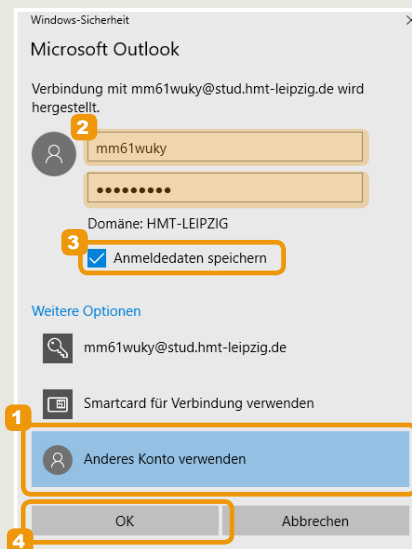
Windows-Sicherheit

Microsoft Outlook

Verbindung mit mm61wuky@stud.hmt-leipzig.de wird hergestellt.

2

mm61wuky

•••••••••

Domäne: HMT-LEIPZIG

3

Anmeldedaten speichern

Weitere Optionen

mm61wuky@stud.hmt-leipzig.de

Smartcard für Verbindung verwenden

1

Anderes Konto verwenden

OK

Abbrechen

4